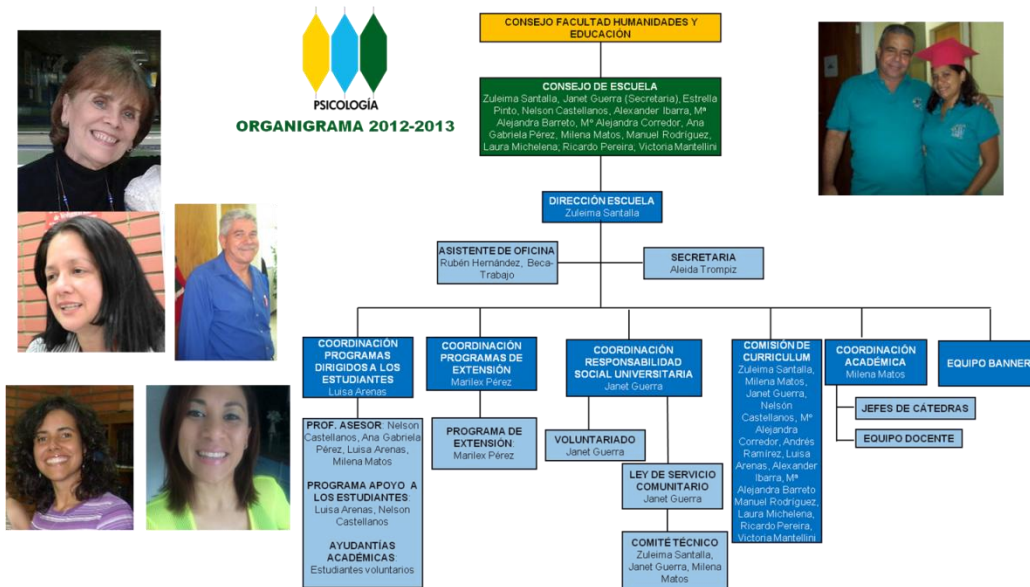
PSICOLOGÍA

ORGANIGRAMA 2012-2013

CONSEJO FACULTAD HUMANIDADES Y EDUCACIÓN

CONSEJO DE ESCUELA
Zuleima Santalla, Janet Guerra (Secretaria), Estrella Pinto, Nelson Castellanos, Alexander Ibarra, Mª Alejandra Barreto, Mª Alejandra Corredor, Ana Gabriela Pérez, Milena Matos, Manuel Rodríguez, Laura Michelena, Ricardo Pereira, Victoria Mantellini

DIRECCIÓN ESCUELA
Zuleima Santalla

ASISTENTE DE OFICINA
Rubén Hernández, Beca-Trabajo

SECRETARIA
Aleida Trompiz

COORDINACIÓN PROGRAMAS DIRIGIDOS A LOS ESTUDIANTES
Luisa Arenas

PROF. ASESOR: Nelson Castellanos, Ana Gabriela Pérez, Luisa Arenas, Milena Matos

PROGRAMA APOYO A LOS ESTUDIANTES: Luisa Arenas, Nelson Castellanos

AYUDANTÍAS ACADÉMICAS: Estudiantes voluntarios

COORDINACIÓN PROGRAMAS DE EXTENSIÓN
Marilex Pérez

PROGRAMA DE EXTENSIÓN: Marilex Pérez

COORDINACIÓN RESPONSABILIDAD SOCIAL UNIVERSITARIA
Janet Guerra

VOLUNTARIADO
Janet Guerra

LEY DE SERVICIO COMUNITARIO
Janet Guerra

COMITÉ TÉCNICO
Zuleima Santalla, Janet Guerra, Milena Matos

COMISIÓN DE CURRICULUM
Zuleima Santalla, Milena Matos, Janet Guerra, Nelson Castellanos, Mª Alejandra Corredor, Andrés Ramírez, Luisa Arenas, Alexander Ibarra, Mª Alejandra Barreto Manuel Rodríguez, Laura Michelena, Ricardo Pereira, Victoria Mantellini

COORDINACIÓN ACADÉMICA
Milena Matos

JEFES DE CÁTEDRAS

EQUIPO DOCENTE

EQUIPO BANNER